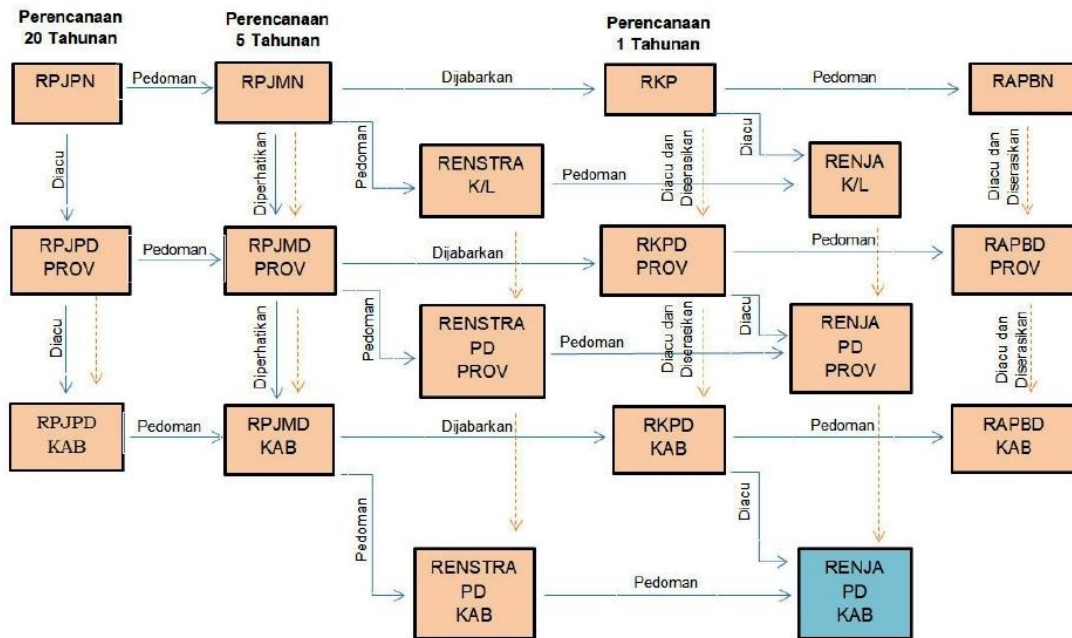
Perencanaan 20 Tahunan

Perencanaan 5 Tahunan

Perencanaan 1 Tahunan

RPJPN

Pedoman

RPJMN

Dijabarkan

RKP

Pedoman

RAPBN

Diacu

Diperhatikan

Pedoman

RENSTRA K/L

Pedoman

Diacu dan Diserasikan

Diacu

RENJA K/L

Diacu dan Diserasikan

RPJPD PROV

Pedoman

RPJMD PROV

Dijabarkan

RKPD PROV

Pedoman

RAPBD PROV

Diacu

Diperhatikan

Pedoman

RENSTRA PD PROV

Pedoman

Diacu dan Diserasikan

Diacu

RENJA PD PROV

Diacu dan Diserasikan

RPJPD KAB

Pedoman

RPJMD KAB

Dijabarkan

RKPD KAB

Pedoman

RAPBD KAB

Pedoman

Diacu

RENSTRA PD KAB

Pedoman

RENJA PD KAB